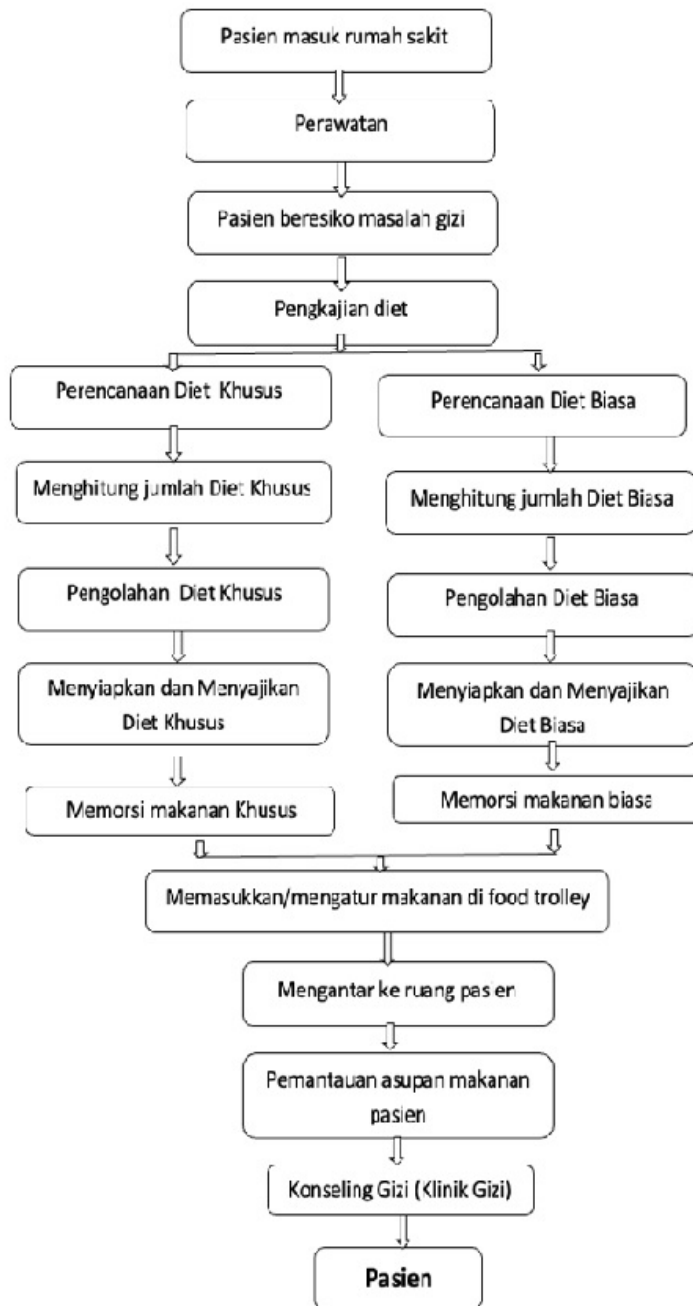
Pasien masuk rumah sakit

Perawatan

Pasien beresiko masalah gizi

Pengkajian diet

Perencanaan Diet Khusus

Menghitung jumlah Diet Khusus

Pengolahan Diet Khusus

Menyiapkan dan Menyajikan Diet Khusus

Memorsi makanan Khusus

Perencanaan Diet Biasa

Menghitung jumlah Diet Biasa

Pengolahan Diet Biasa

Menyiapkan dan Menyajikan Diet Biasa

Memorsi makanan biasa

Memasukkan/mengatur makanan di food trolley

Mengantar ke ruang pas en

Pemantauan asupan makanan pasien

Konseling Gizi (Klinik Gizi)

Pasien